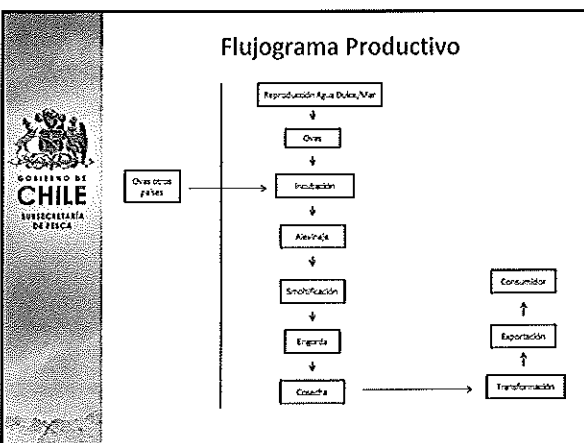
GOBIERNO DE CHILE
SUBSECRETARÍA DE PESCA

Flujograma Productivo

Ovas otros países

Reproducción Agua Dulce/Mar

Ovas

Incubación

Alevinaje

Smoltificación

Engorda

Cosecha

Transformación

Exportación

Consumidor